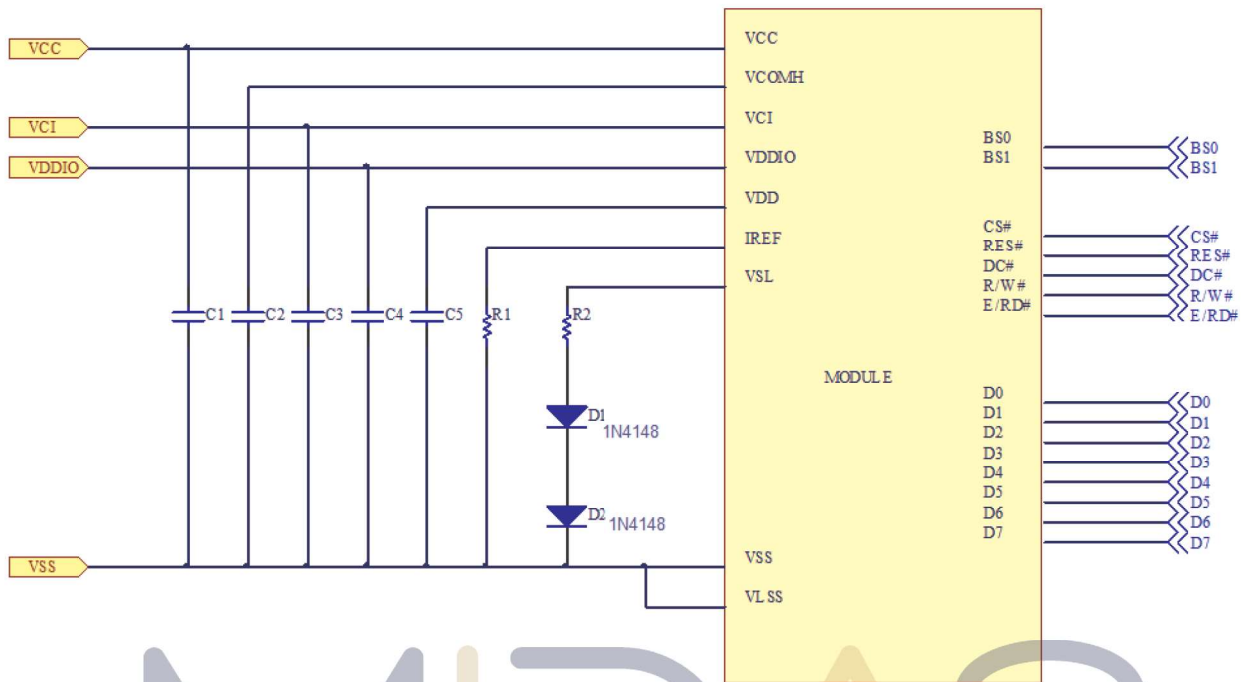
VCC
VCI
VDDIO
VSS

C1
C2
C3
C4
C5
R1
R2
D1
1N4148
D2
1N4148

VCC
VCOMH
VCI
VDDIO
VDD
IREF
VSL
MODULE
VSS
VLSS

BS0
BS1
CS#
RES#
DC#
R/W#
E/RD#
D0
D1
D2
D3
D4
D5
D6
D7

BS0
BS1
CS#
RES#
DC#
R/W#
E/RD#
D0
D1
D2
D3
D4
D5
D6
D7